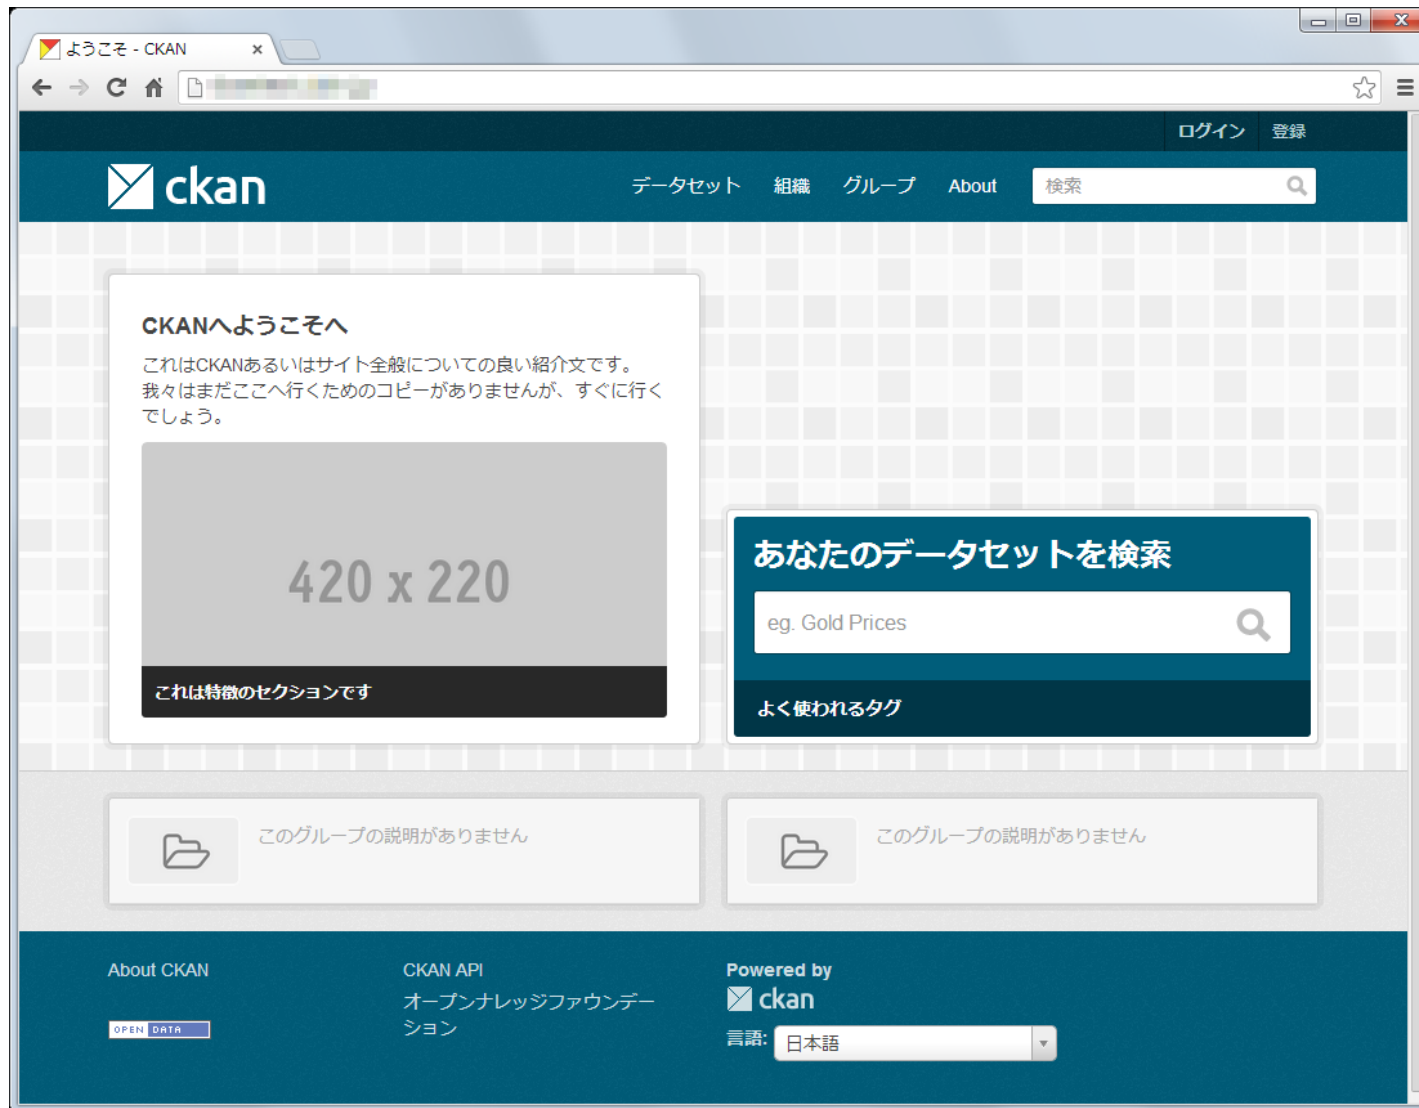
ようこそ - CKAN

ログイン 登録

ckan

データセット 組織 グループ About 検索

CKANへようこそへ

これはCKANあるいはサイト全般についての良い紹介文です。我々はまだここへ行くためのコピーがありませんが、すぐに行くでしょう。

420 x 220

これは特徴のセクションです

あなたのデータセットを検索

eg. Gold Prices

よく使われるタグ

このグループの説明がありません

このグループの説明がありません

About CKAN

OPEN DATA

CKAN API

オープンナレッジファウンデーション

Powered by

ckan

言語: 日本語